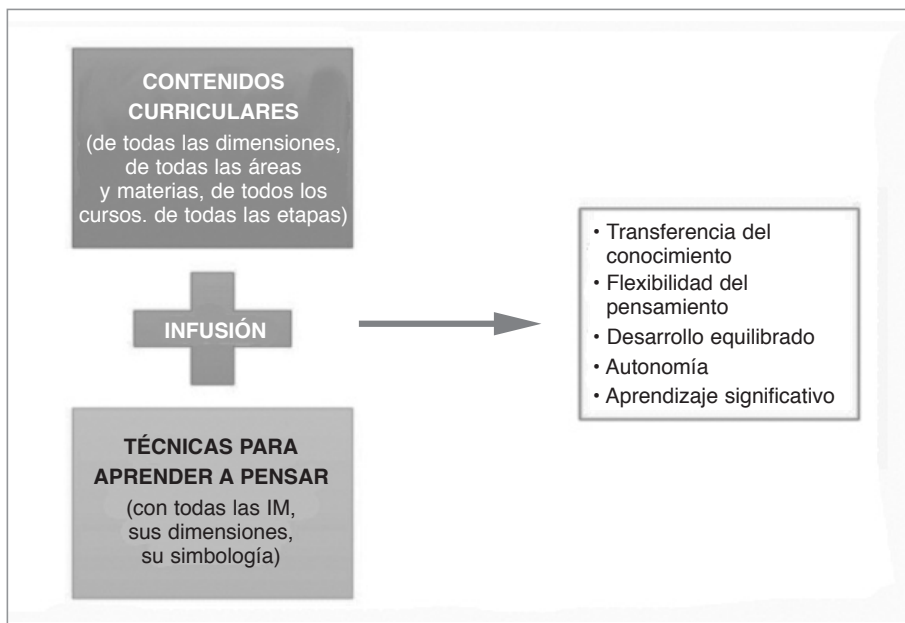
CONTENIDOS CURRICULARES
(de todas las dimensiones, de todas las áreas y materias, de todos los cursos. de todas las etapas)

INFUSIÓN

TÉCNICAS PARA APRENDER A PENSAR
(con todas las IM, sus dimensiones, su simbología)

• Transferencia del conocimiento
• Flexibilidad del pensamiento
• Desarrollo equilibrado
• Autonomía
• Aprendizaje significativo